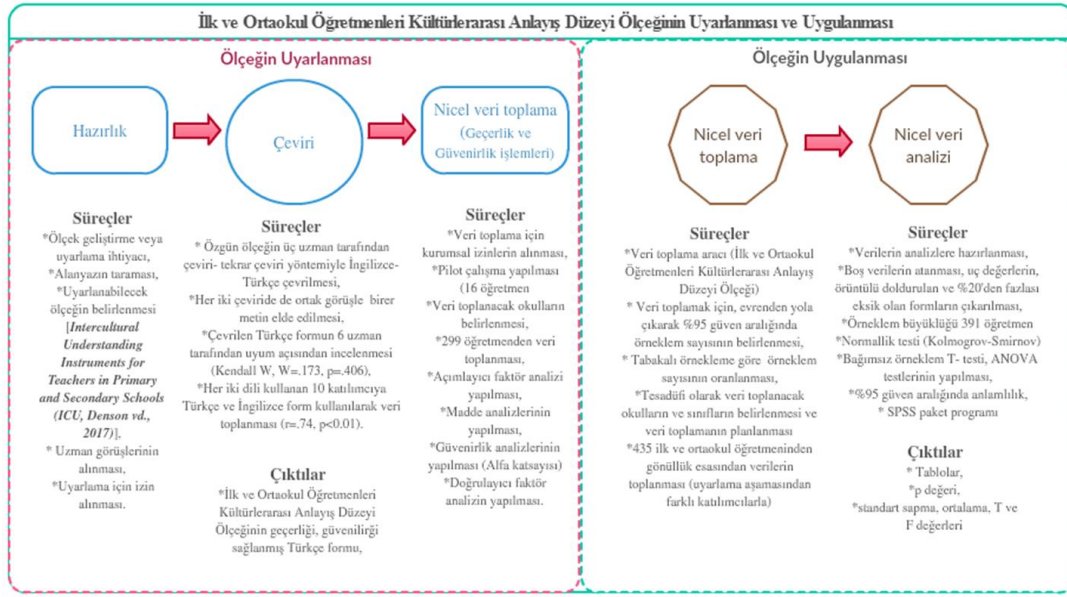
İlk ve Ortaokul Öğretmenleri Kültürlerarası Anlayış Düzeyi Ölçeğinin Uyarlanması ve Uygulanması

Ölçeğin Uyarlanması

Hazırlık

Çeviri

Nicel veri toplama (Geçerlik ve Güvenirlik işlemleri)

Süreçler
*Ölçek geliştirme veya uyarlama ihtiyacı,
*Alanyazın taraması,
*Uyarlanabilecek ölçeğin belirlenmesi [Intercultural Understanding Instruments for Teachers in Primary and Secondary Schools (ICU, Denson vd., 2017)],
* Uzman görüşlerinin alınması,
*Uyarlama için izin alınması.

Süreçler
* Özgün ölçeğin üç uzman tarafından çeviri- tekrar çeviri yöntemiyle İngilizce-Türkçe çevrilmesi,
*Her iki çeviride de ortak görüşle birer metin elde edilmesi,
*Çevrilen Türkçe formun 6 uzman tarafından uyum açısından incelenmesi (Kendall W, W=.173, p=.406),
*Her iki dili kullanan 10 katılımcıya Türkçe ve İngilizce form kullanılarak veri toplanması (r=.74, p<0.01).

Çıktılar
*İlk ve Ortaokul Öğretmenleri Kültürlerarası Anlayış Düzeyi Ölçeğinin geçerliği, güvenilirği sağlanmış Türkçe formu,

Süreçler
*Veri toplama için kurumsal izinlerin alınması,
*Pilot çalışma yapılması (16 öğretmen
*Veri toplanacak okulların belirlenmesi,
*299 öğretmenden veri toplanması,
*Açımlayıcı faktör analizi yapılması,
*Madde analizlerinin yapılması,
*Güvenirlik analizlerinin yapılması (Alfa katsayısı)
*Doğrulayıcı faktör analizin yapılması.

Ölçeğin Uygulanması

Nicel veri toplama

Nicel veri analizi

Süreçler
*Veri toplama aracı (İlk ve Ortaokul Öğretmenleri Kültürlerarası Anlayış Düzeyi Ölçeği)
* Veri toplamak için, evrenden yola çıkarak %95 güven aralığında örneklem sayısının belirlenmesi,
* Tabakalı örnekleme göre örneklem sayısının oranlanması,
*Tesadüfi olarak veri toplanacak okulların ve sınıfların belirlenmesi ve veri toplamanın planlanması
*435 ilk ve ortaokul öğretmeninden gönüllük esasından verilerin toplanması (uyarlama aşamasından farklı katılımcılarla)

Süreçler
*Verilerin analizlere hazırlanması,
*Boş verilerin atanması, uç değerlerin, örüntülü doldurulan ve %20'den fazlası eksik olan formların çıkarılması,
*Örneklem büyüklüğü 391 öğretmen
*Normallik testi (Kolmogrov-Smirnov)
*Bağımsız örneklem T- testi, ANOVA testlerinin yapılması,
*%95 güven aralığında anlamlılık,
* SPSS paket programı

Çıktılar
* Tablolar,
*p değeri,
*standart sapma, ortalama, T ve F değerleri